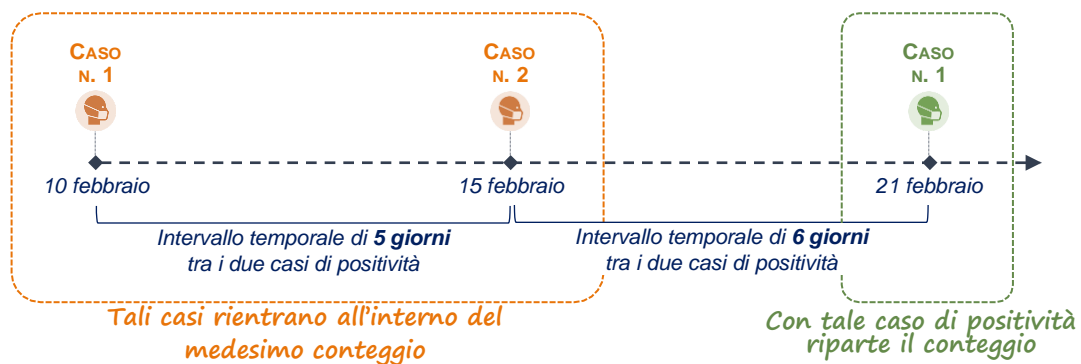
CASO
N. 1

CASO
N. 2

CASO
N. 1

10 febbraio

15 febbraio

21 febbraio

Intervallo temporale di **5 giorni** tra i due casi di positività

Intervallo temporale di **6 giorni** tra i due casi di positività

Tali casi rientrano all'interno del medesimo conteggio

Con tale caso di positività riparte il conteggio